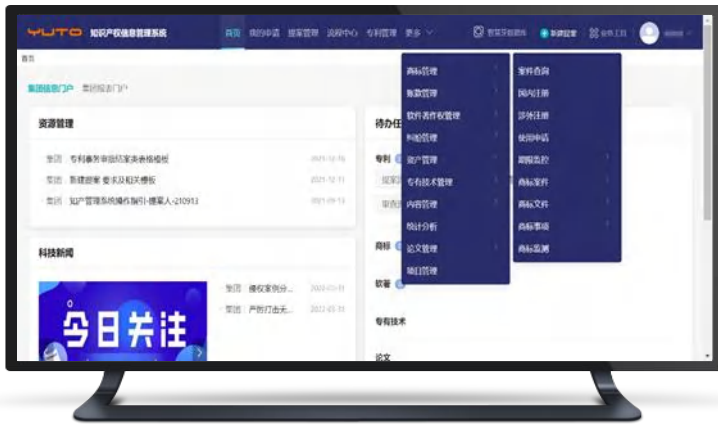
YUTO 知识产权信息管理系统 首页 我的申请 提案管理 流程中心 专利管理 更多 智慧导航 新建提案 业务工作

首页

集团信息门户 集团报表门户

资源管理

集团 专利事务审批档案表格模板 2021-12-16
集团 新建提案 要求及相关模板 2021-12-11
集团 知识产权管理系统操作指引-提案人-210913 2021-09-13

科技新闻

今日关注

集团 接收家供分... 2022-03-31
集团 严厉打击无... 2022-03-31

待办任务

专利
提案
审查

商标

软著

专有技术

论文

商标管理
版权管理
软件著作权管理
科研管理
资产管理
专有技术管理
内容管理
统计分析
论文管理
项目管理

案件查询
国内注册
涉外注册
使用申请
期限监控
商标案件
商标文件
商标事项
商标监测